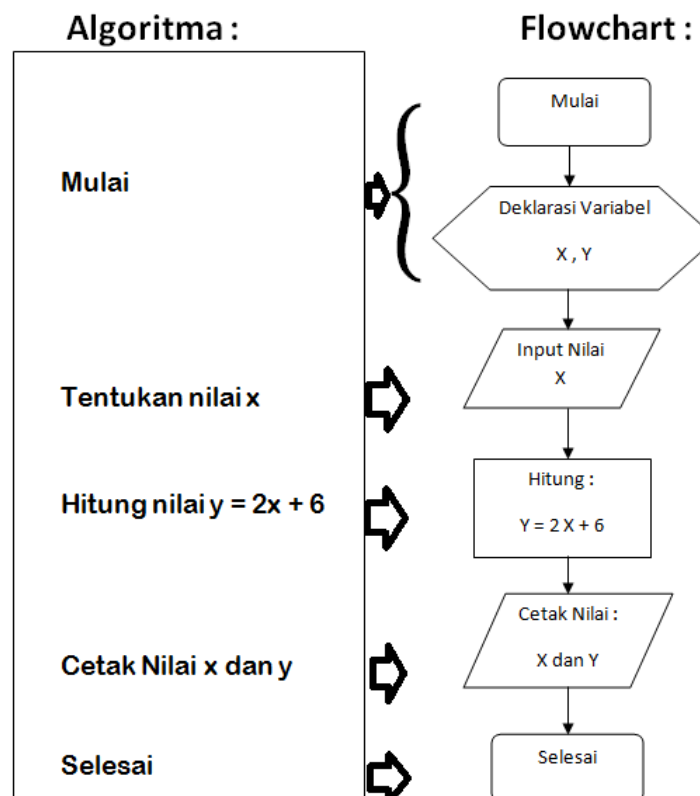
Algoritma :

Flowchart :

Mulai

Tentukan nilai x

Hitung nilai y = 2x + 6

Cetak Nilai x dan y

Selesai

Mulai

Deklarasi Variabel

X , Y

Input Nilai

X

Hitung :

Y = 2 X + 6

Cetak Nilai :

X dan Y

Selesai